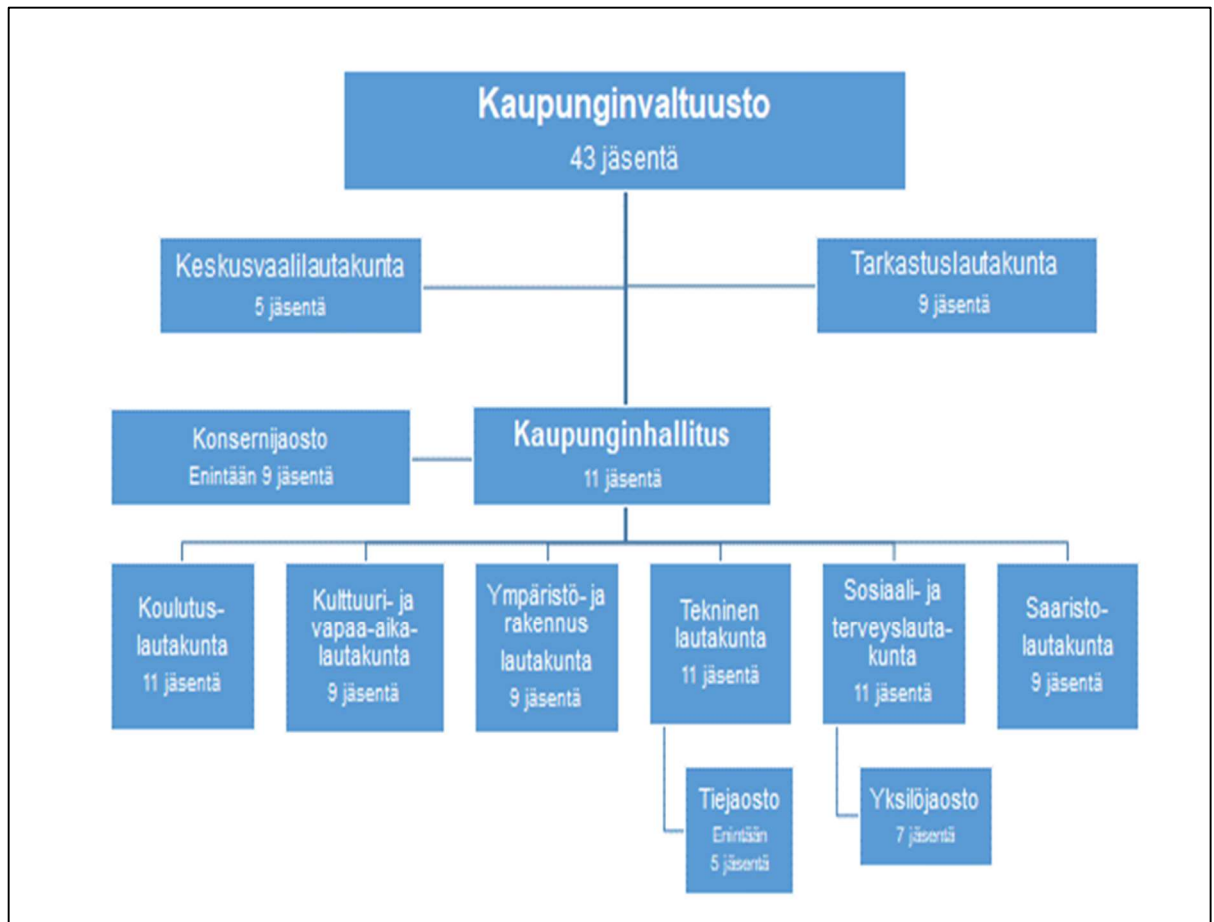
Kaupunginvaltuusto
43 jäsentä

Keskusvaalilautakunta
5 jäsentä

Tarkastuslautakunta
9 jäsentä

Konsernijaosto
Enintään 9 jäsentä

Kaupunginhallitus
11 jäsentä

Koulutus-lautakunta
11 jäsentä

Kulttuuri- ja vapaa-aika-lautakunta
9 jäsentä

Ympäristö- ja rakennus lautakunta
9 jäsentä

Tekninen lautakunta
11 jäsentä

Sosiaali- ja terveyslauta-kunta
11 jäsentä

Saaristo-lautakunta
9 jäsentä

Tiejaosto
Enintään 5 jäsentä

Yksilöjaosto
7 jäsentä